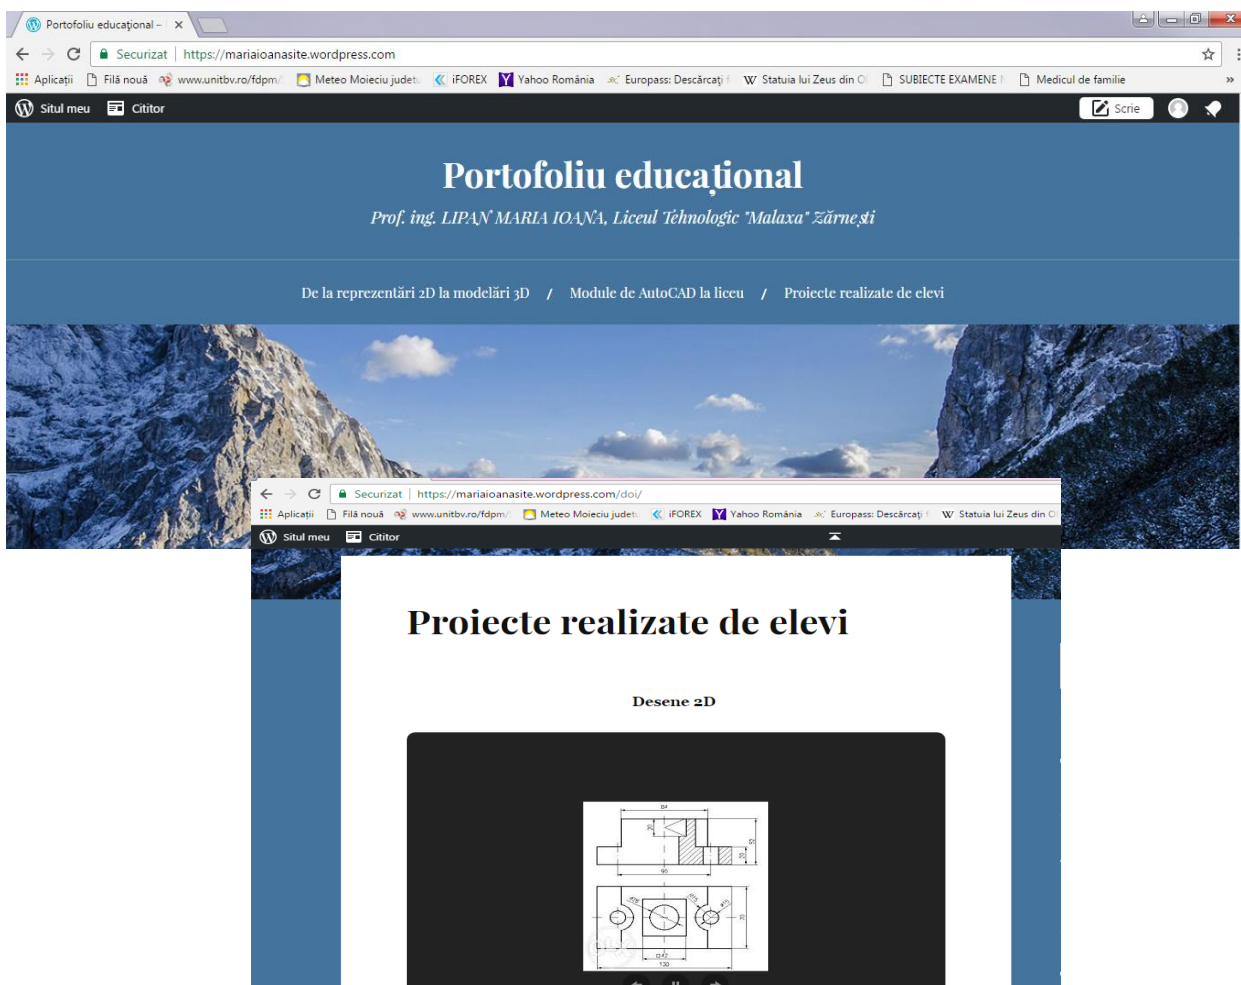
Portofoliu educațional – ×

Securizat | https://mariaioanasite.wordpress.com

Aplicații Filă nouă www.unitbv.ro/fdpm/ Meteo Moieciu judet iFOREX Yahoo România Europass: Descărcați W Statuia lui Zeus din O SUBIECTE EXAMENE Medicul de familie »

Situl meu Cititor Scrie

Portofoliu educațional

Prof. ing. LIPAN MARIA IOANA, Liceul Tehnologic "Malaxa" Zărnești

De la reprezentări 2D la modelări 3D / Module de AutoCAD la liceu / Proiecte realizate de elevi

Securizat | https://mariaioanasite.wordpress.com/doi/

Aplicații Filă nouă www.unitbv.ro/fdpm/ Meteo Moieciu judet iFOREX Yahoo România Europass: Descărcați W Statuia lui Zeus din O

Situl meu Cititor

Proiecte realizate de elevi

Desene 2D

84

90

130